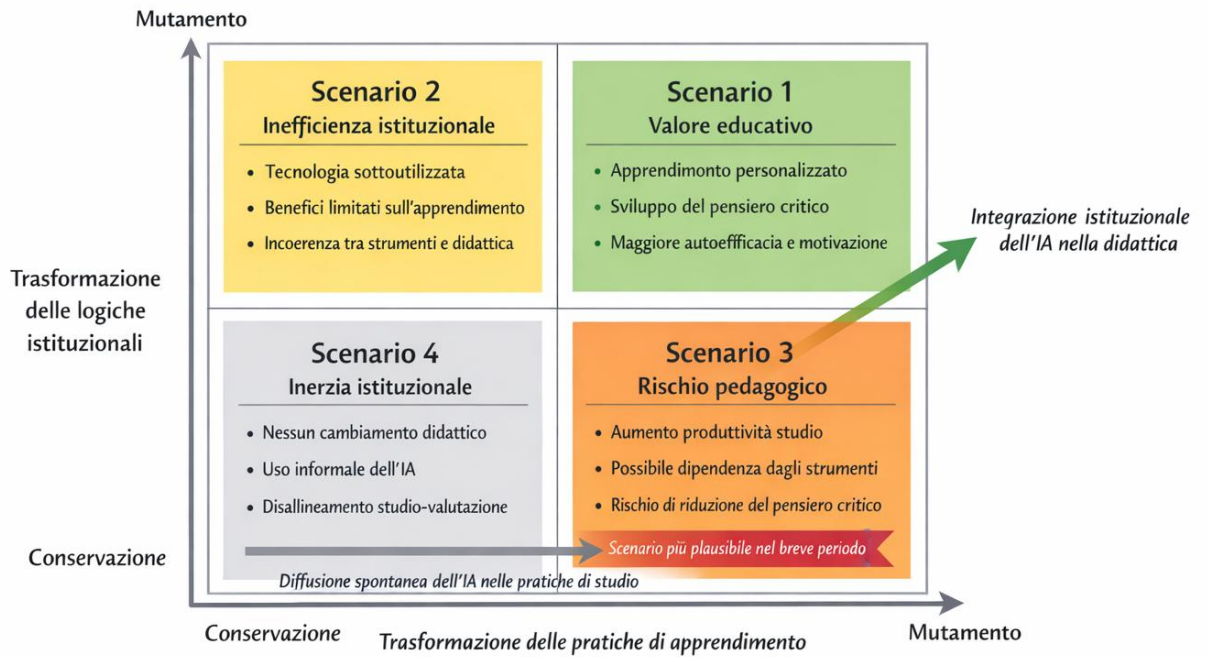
Mutamento

Trasformazione delle logiche istituzionali

Conservazione

Scenario 2
Inefficienza istituzionale
• Tecnologia sottoutilizzata
• Benefici limitati sull'apprendimento
• Incoerenza tra strumenti e didattica

Scenario 1
Valore educativo
• Apprendimonto personalizzato
• Sviluppo del pensiero critico
• Maggiore autoefficacia e motivazione

Integrazione istituzionale dell'IA nella didattica

Scenario 4
Inerzia istituzionale
• Nessun cambiamento didattico
• Uso informale dell'IA
• Disallineamento studio-valutazione

Scenario 3
Rischio pedagogico
• Aumento produttività studio
• Possibile dipendenza dagli strumenti
• Rischio di riduzione del pensiero critico

Scenario più plausibile nel breve periodo

Diffusione spontanea dell'IA nelle pratiche di studio

Conservazione

Trasformazione delle pratiche di apprendimento

Mutamento